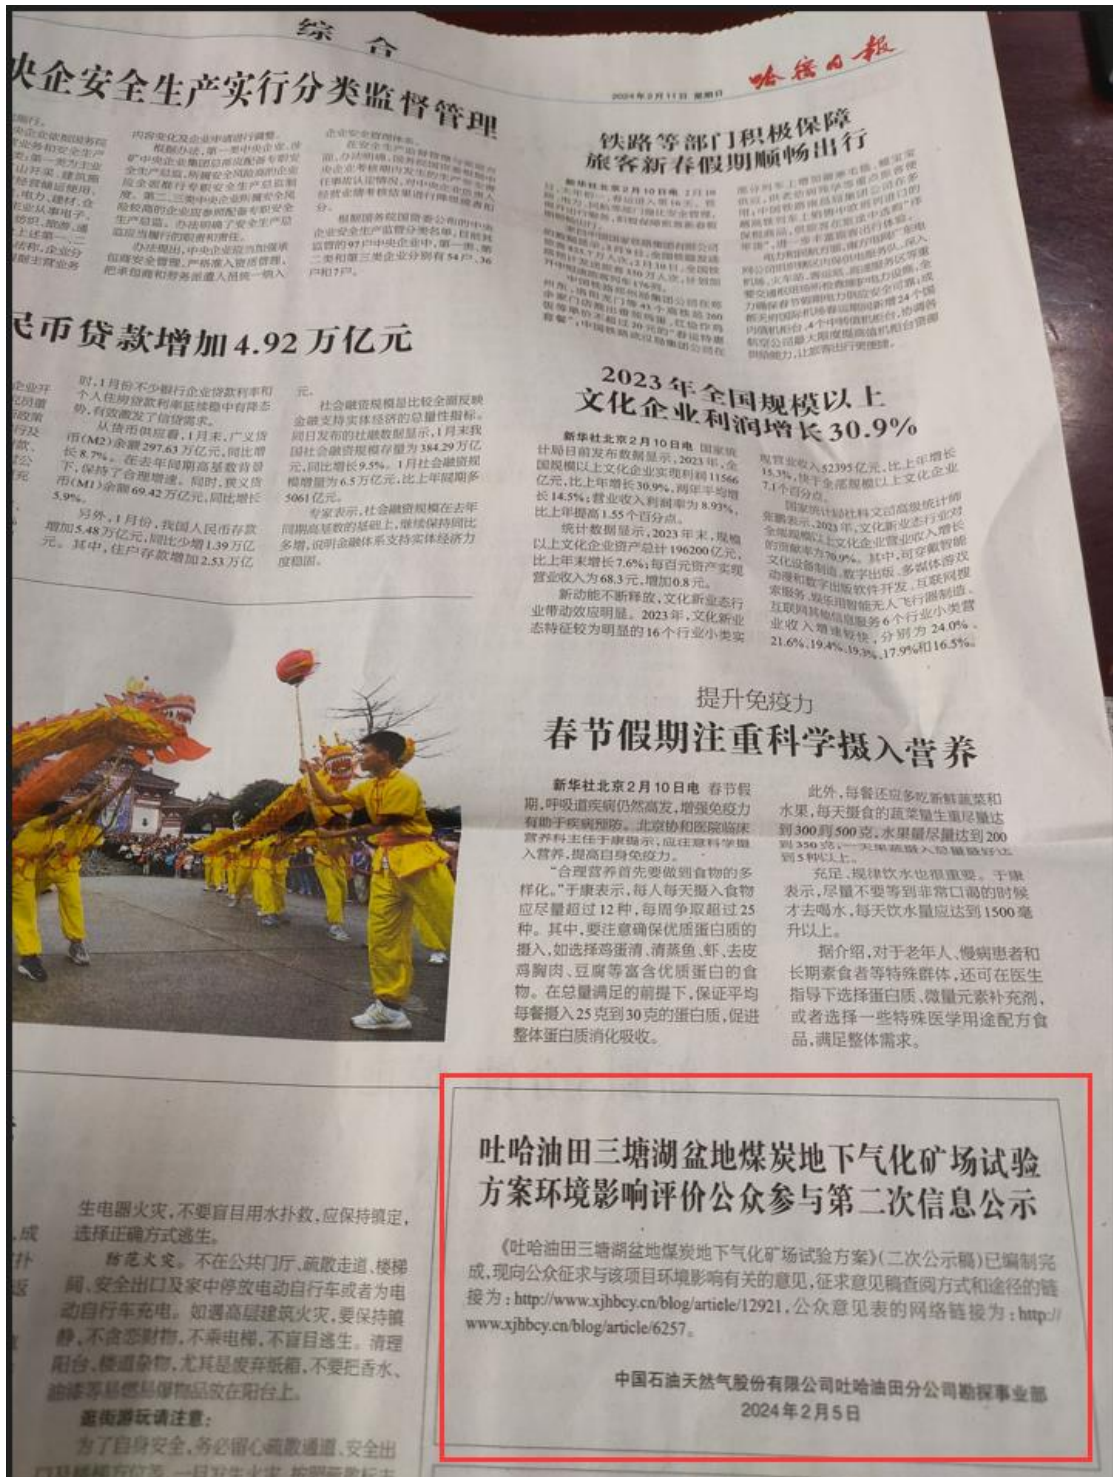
综合

2024年2月11日 星期日　哈密日报

央企安全生产实行分类监督管理

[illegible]

铁路等部门积极保障旅客新春假期顺畅出行

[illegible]

民币贷款增加4.92万亿元

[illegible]

2023年全国规模以上文化企业利润增长30.9%

新华社北京2月10日电 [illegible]

提升免疫力
春节假期注重科学摄入营养

新华社北京2月10日电 春节假期，呼吸道疾病仍然高发，增强免疫力有助于疾病预防。北京协和医院临床营养科主任于康提示，应注意科学摄入营养，提高自身免疫力。

"合理营养首先要做到食物的多样化。"于康表示，每人每天摄入食物应尽量超过12种，每周争取超过25种。其中，要注意确保优质蛋白质的摄入，如选择鸡蛋清、清蒸鱼、虾、去皮鸡胸肉、豆腐等富含优质蛋白的食物。在总量满足的前提下，保证平均每餐摄入25克到30克的蛋白质，促进整体蛋白质消化吸收。

此外，每餐应至多吃新鲜蔬菜和水果，每天摄食的蔬菜量尽量达到300到500克，水果量尽量达到200到350克，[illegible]到5种以上。

充足、规律饮水也很重要。于康表示，尽量不要等到非常口渴的时候才去喝水，每天饮水量应达到1500毫升以上。

据介绍，对于老年人、慢病患者和长期素食者等特殊群体，还可在医生指导下选择蛋白质、微量元素补充剂，或者选择一些特殊医学用途配方食品，满足整体需求。

生电器火灾，不要盲目用水扑救，应保持镇定，选择正确方式逃生。

防范火灾。不在公共门厅、疏散走道、楼梯间、安全出口及家中停放电动自行车或者为电动自行车充电。如遇高层建筑火灾，要保持镇静，不贪恋财物，不乘电梯，不盲目逃生。清理阳台、楼道杂物，尤其是废弃纸箱，不要把香水、油漆等易燃易爆物品放在阳台上。

逛街游玩请注意：

为了自身安全，务必留心疏散通道、安全出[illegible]

吐哈油田三塘湖盆地煤炭地下气化矿场试验方案环境影响评价公众参与第二次信息公示

《吐哈油田三塘湖盆地煤炭地下气化矿场试验方案》(二次公示稿)已编制完成，现向公众征求与该项目环境影响有关的意见，征求意见稿查阅方式和途径的链接为：http://www.xjhbcy.cn/blog/artiele/12921，公众意见表的网络链接为：http://www.xjhbcy.cn/blog/article/6257。

中国石油天然气股份有限公司吐哈油田分公司勘探事业部
2024年2月5日